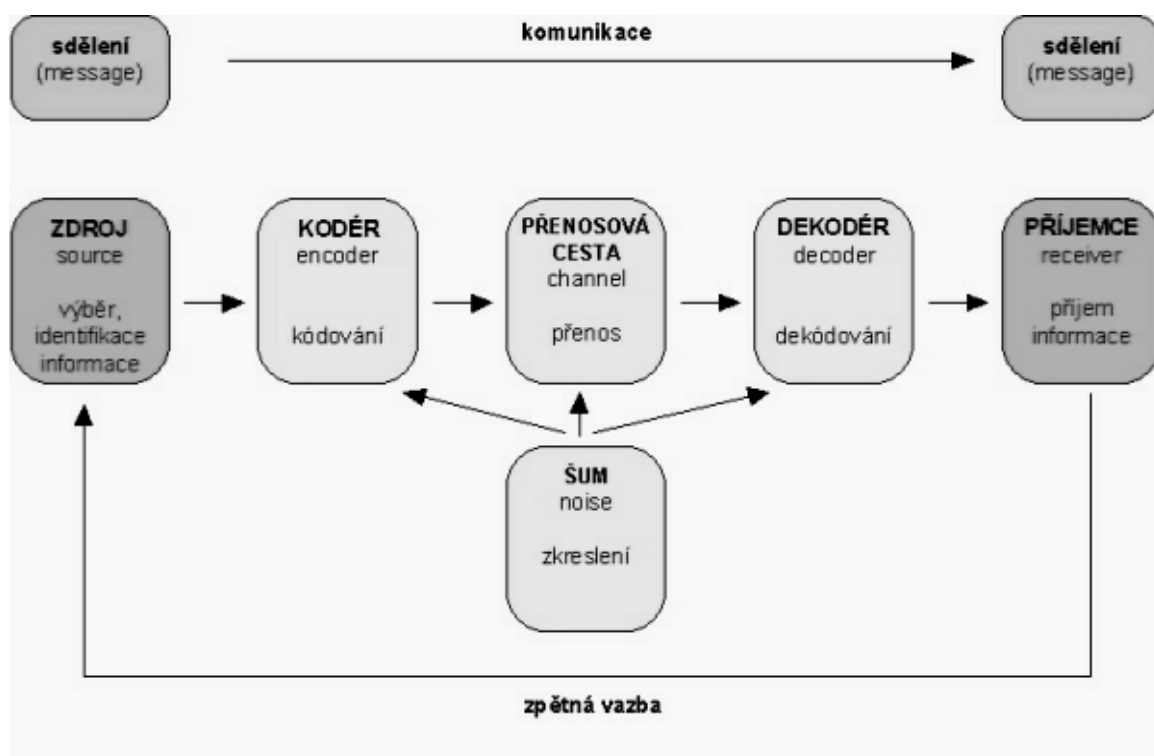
sdělení
(message)

komunikace

sdělení
(message)

ZDROJ
source

výběr,
identifikace
informace

KODÉR
encoder

kódování

PŘENOSOVÁ
CESTA
channel

přenos

DEKODÉR
decoder

dekódování

PŘÍJEMCE
receiver

příjem
informace

ŠUM
noise

zkreslení

zpětná vazba